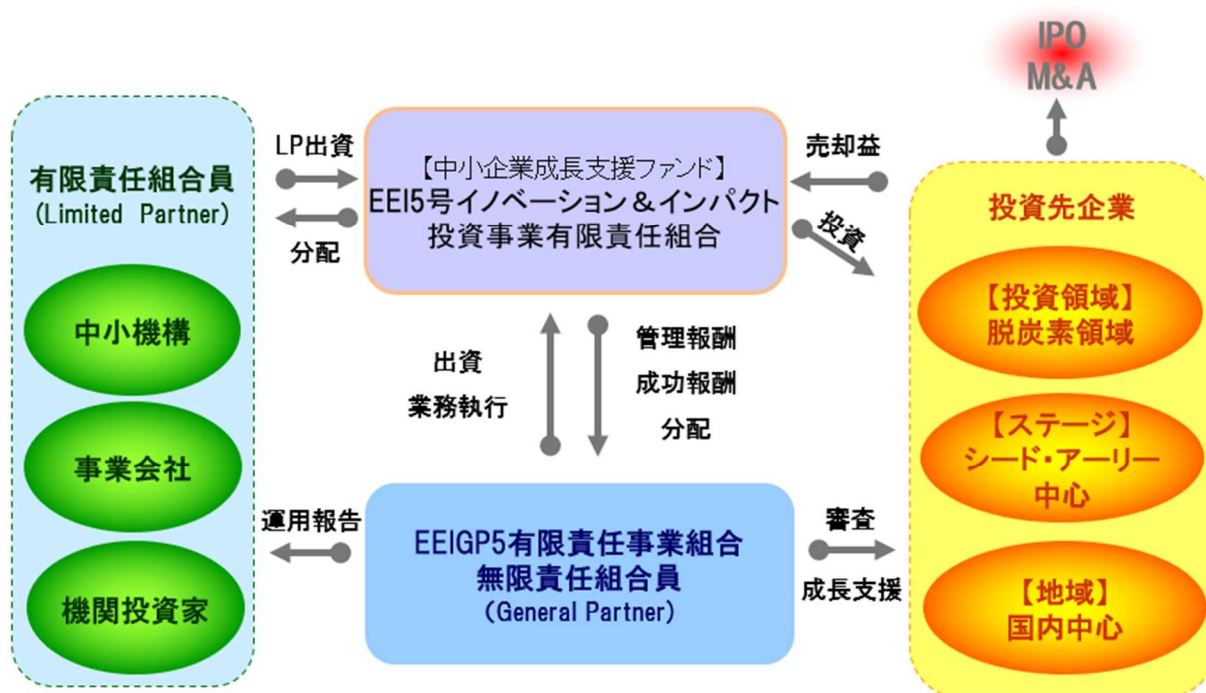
IPO
M&A

有限責任組合員
(Limited Partner)

中小機構

事業会社

機関投資家

LP出資

分配

【中小企業成長支援ファンド】
EEI5号イノベーション＆インパクト
投資事業有限責任組合

売却益

投資

投資先企業

【投資領域】
脱炭素領域

【ステージ】
シード・アーリー
中心

【地域】
国内中心

出資
業務執行

管理報酬
成功報酬
分配

運用報告

EEIGP5有限責任事業組合
無限責任組合員
(General Partner)

審査

成長支援